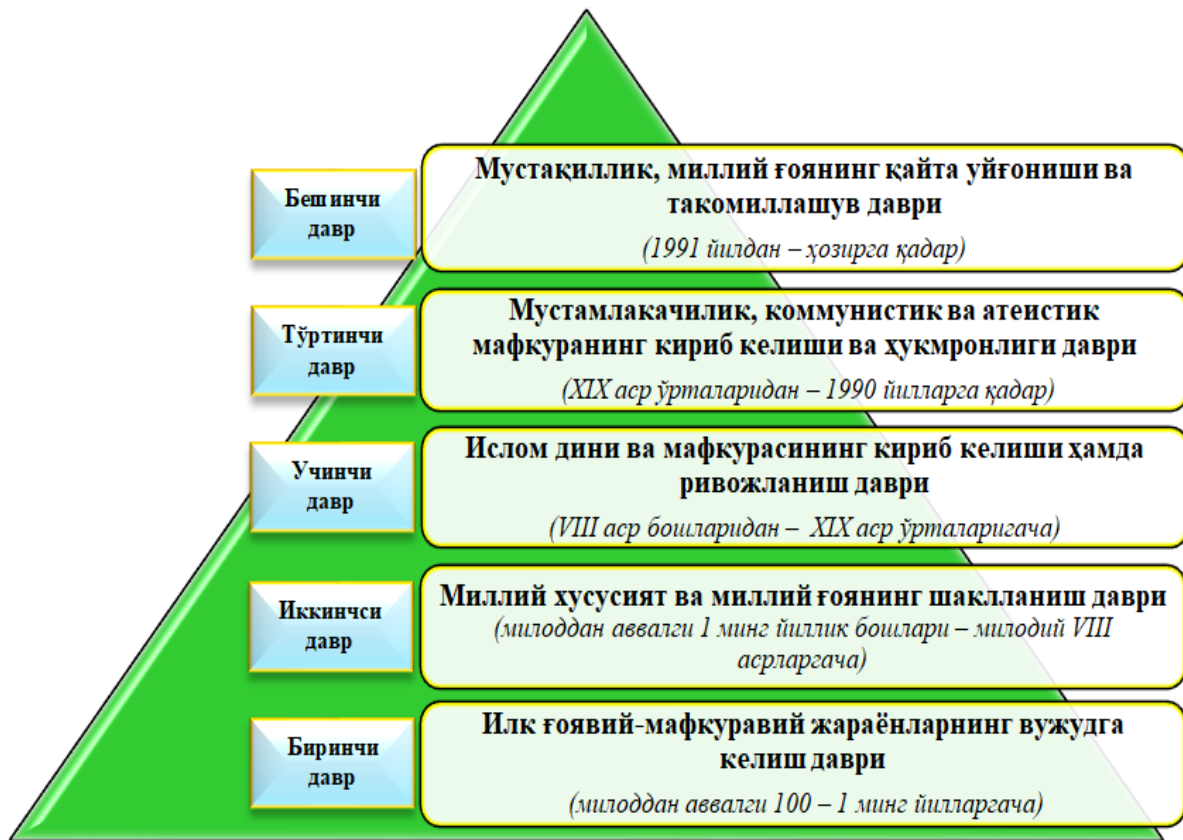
Бешинчи давр

Мустақиллик, миллий ғоянинг қайта уйғониши ва такомиллашув даври

(1991 йилдан – ҳозирга қадар)

Тўртинчи давр

Мустамлакачилик, коммунистик ва атеистик мафкуранинг кириб келиши ва ҳукмронлиги даври

(XIX аср ўрталаридан – 1990 йилларга қадар)

Учинчи давр

Ислом дини ва мафкурасининг кириб келиши ҳамда ривожланиш даври

(VIII аср бошларидан – XIX аср ўрталаригача)

Иккинчси давр

Миллий хусусият ва миллий ғоянинг шаклланиш даври

(милоддан аввалги 1 минг йиллик бошлари – милодий VIII асрларгача)

Биринчи давр

Илк ғоявий-мафкуравий жараёнларнинг вужудга келиш даври

(милоддан аввалги 100 – 1 минг йилларгача)